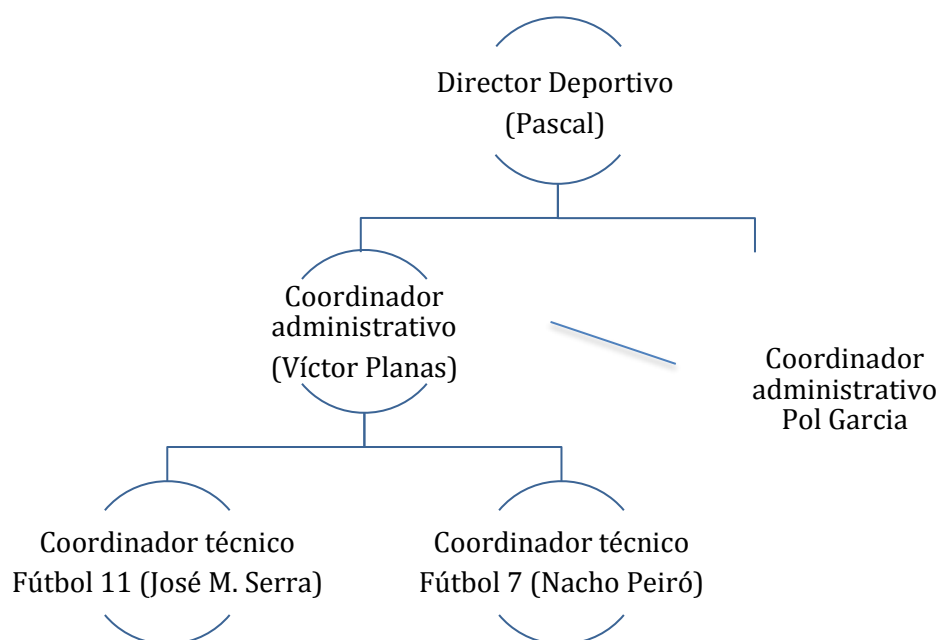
Director Deportivo
(Pascal)

Coordinador administrativo
(Víctor Planas)

Coordinador administrativo
Pol Garcia

Coordinador técnico
Fútbol 11 (José M. Serra)

Coordinador técnico
Fútbol 7 (Nacho Peiró)